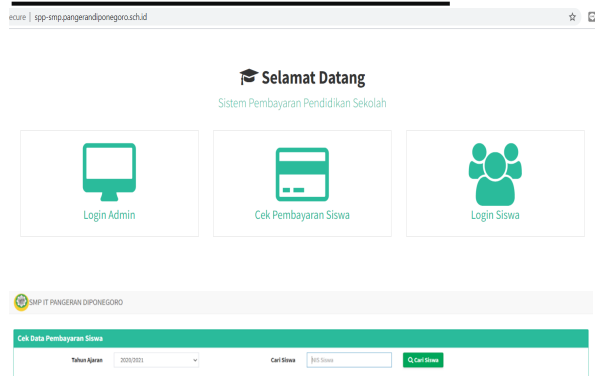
ecure | spp-smp.pangerandiponegoro.sch.id

Selamat Datang

Sistem Pembayaran Pendidikan Sekolah

Login Admin

Cek Pembayaran Siswa

Login Siswa

SMP IT PANGERAN DIPONEGORO

Cek Data Pembayaran Siswa

Tahun Ajaran 2020/2021

Cari Siswa NIS Siswa

Cari Siswa